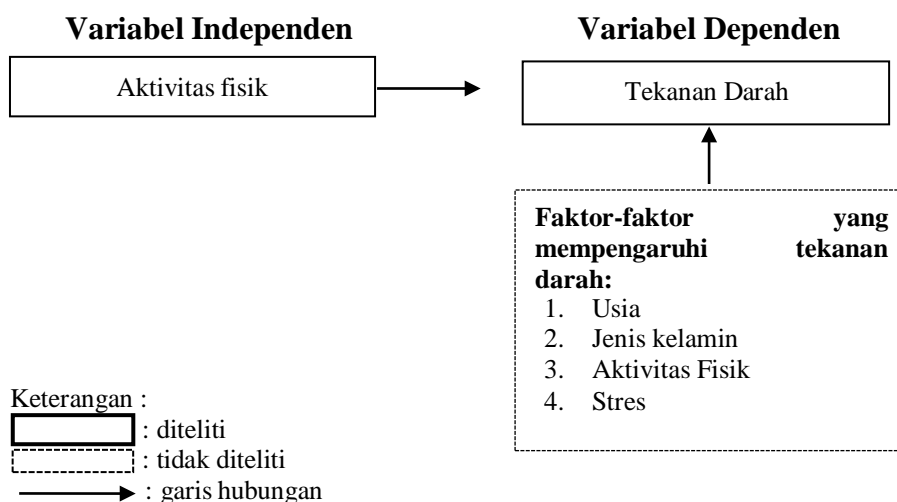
Variabel Independen

Aktivitas fisik

Variabel Dependen

Tekanan Darah

Faktor-faktor yang mempengaruhi tekanan darah:
1. Usia
2. Jenis kelamin
3. Aktivitas Fisik
4. Stres

Keterangan :
: diteliti
: tidak diteliti
: garis hubungan